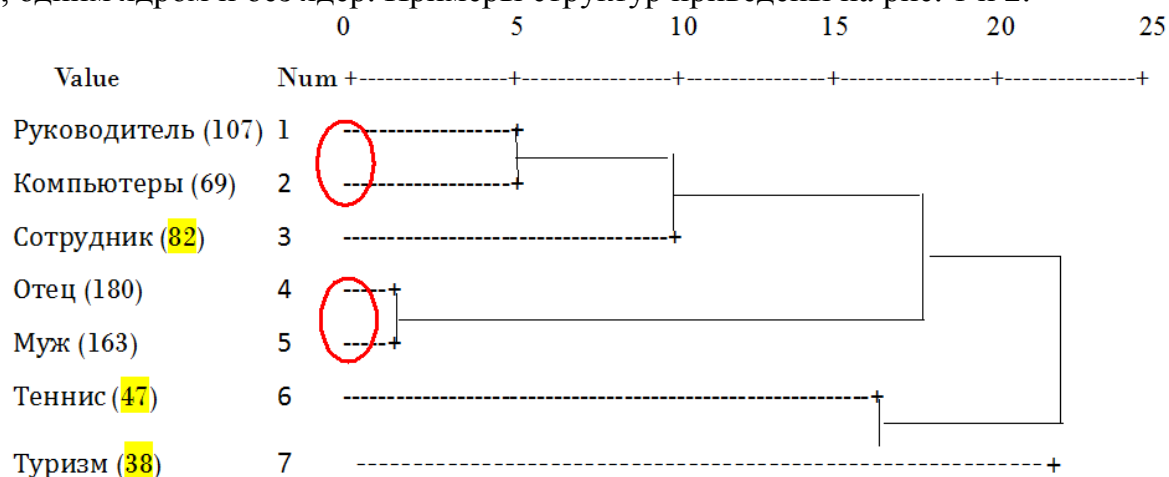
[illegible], одним ядром и без ядер. Примеры структур приведены на рис. 1 и 2.

0 5 10 15 20 25

| Value | Num |
|---|---|
| Руководитель (107) | 1 |
| Компьютеры (69) | 2 |
| Сотрудник (82) | 3 |
| Отец (180) | 4 |
| Муж (163) | 5 |
| Теннис (47) | 6 |
| Туризм (38) | 7 |